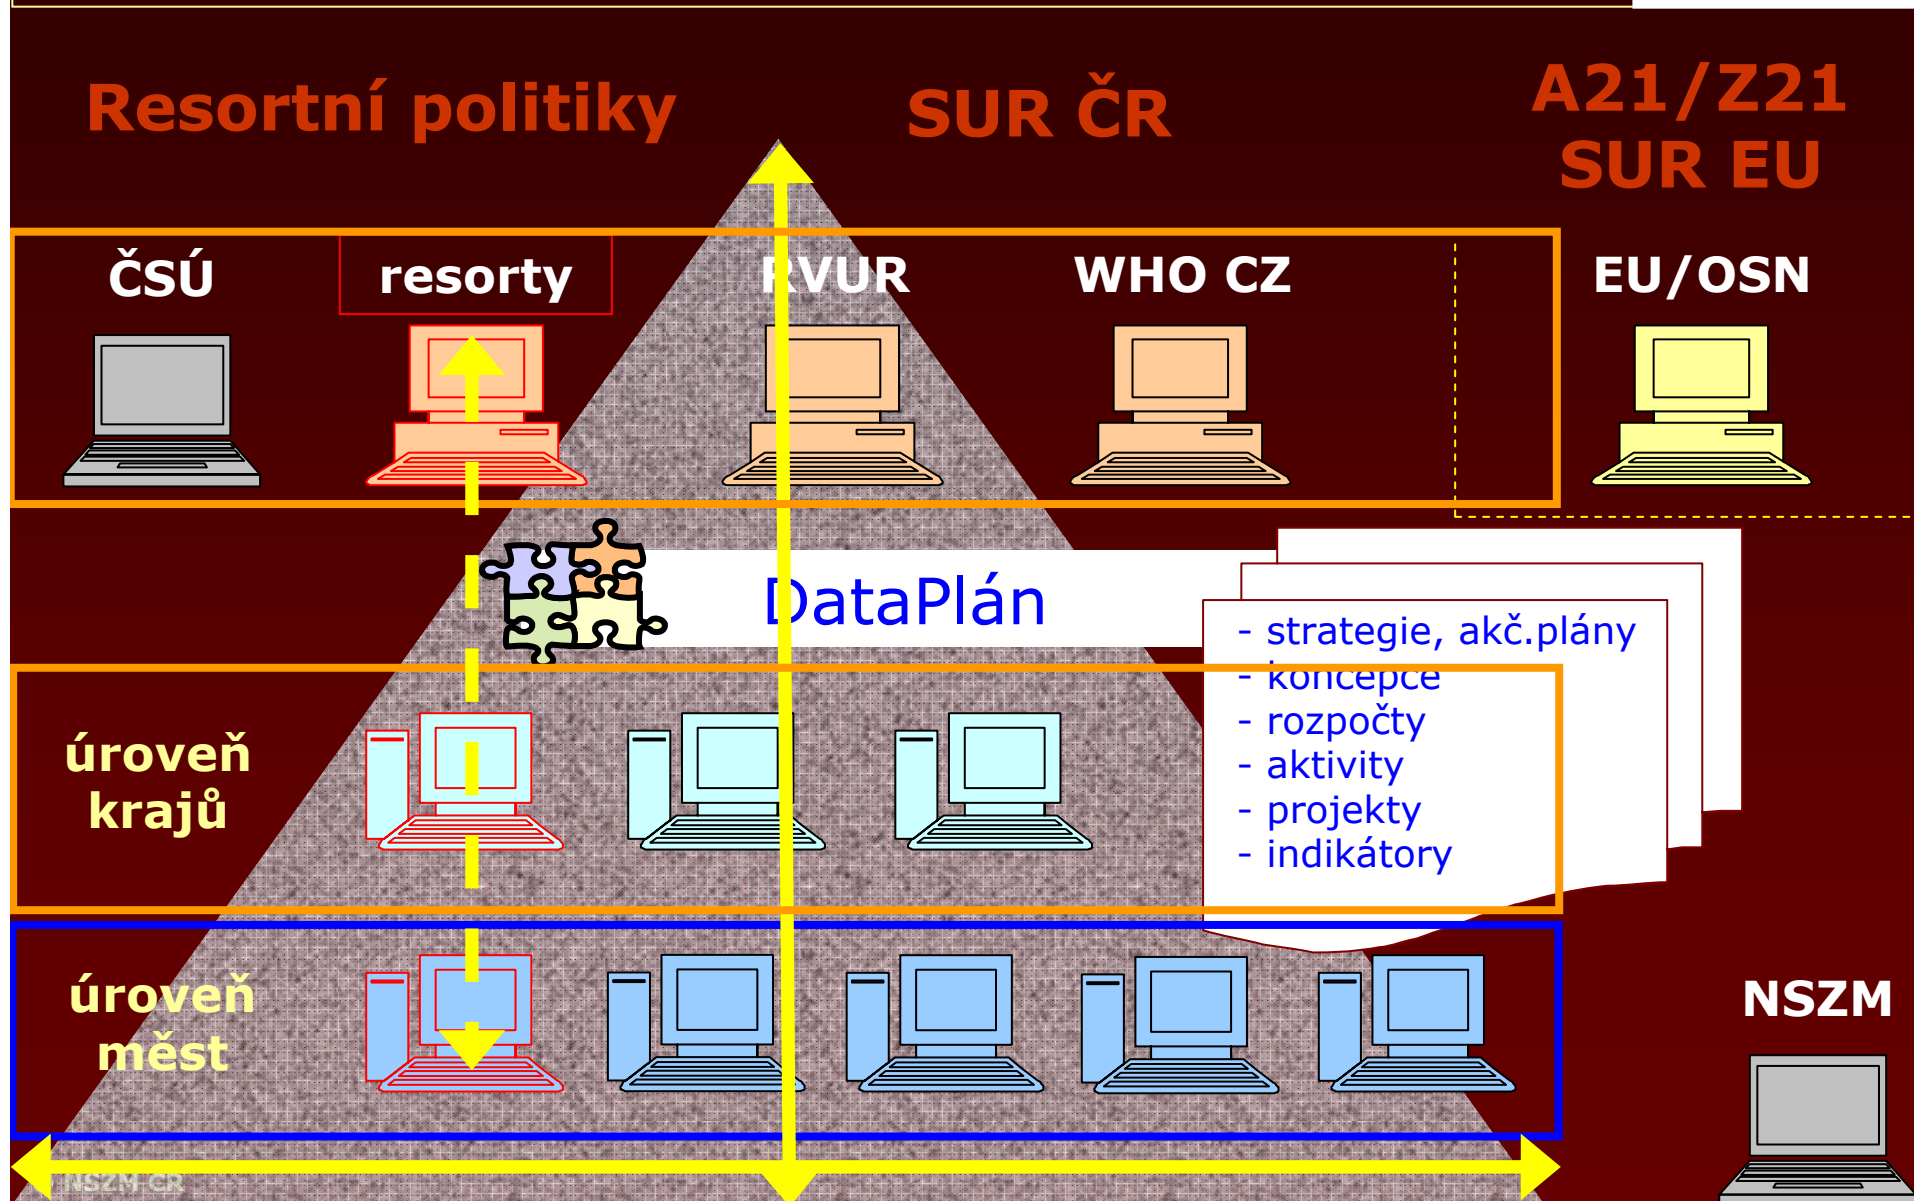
Resortní politiky

SUR ČR

A21/Z21
SUR EU

ČSÚ

resorty

RVUR

WHO CZ

EU/OSN

DataPlán

- strategie, akč.plány
- koncepce
- rozpočty
- aktivity
- projekty
- indikátory

úroveň krajů

úroveň měst

NSZM

NSZM ČR